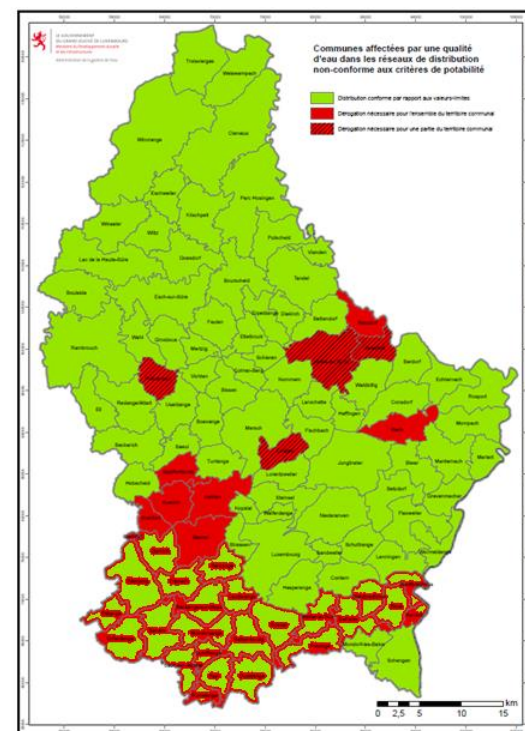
LE GOUVERNEMENT DU GRAND-DUCHÉ DE LUXEMBOURG
Ministère du Développement durable et des Infrastructures
Administration de la gestion de l'eau

Communes affectées par une qualité d'eau dans les réseaux de distribution non-conforme aux critères de potabilité

Distribution conforme par rapport aux valeurs-limites
Dérogation nécessaire pour l'ensemble du territoire communal
Dérogation nécessaire pour une partie du territoire communal

Troisvierges
Weiswampach
Clervaux
Wincrange
Kiischpelt
Parc Hosingen
Winseler
Wiltz
Goesdorf
Putscheid
Vianden
Lac de la Haute-Sûre
Tandel
Boulaide
Esch-sur-Sûre
Bourscheid
Rambrouch
Feulen
Diekirch
Ettelbruck
Wahl
Grosbous
Mertzig
Schieren
Vichten
Préizerdaul
Waldbillig
Berdorf
Echternach
Rosport
Mompach
Consdorf
Redange/Attert
Useldange
Nommern
Larochette
Ell
Beckerich
Bissen
Mersch
Heffingen
Saeul
Tuntange
Fischbach
Junglinster
Biwer
Manternach
Mertert
Hobscheid
Lorentzweiler
Steinsel
Betzdorf
Grevenmacher
Niederanven
Flaxweiler
Schuttrange
Luxembourg
Sandweiler
Lenningen
Contern
Hesperange
Schengen

0 2,5 5 10 15 km